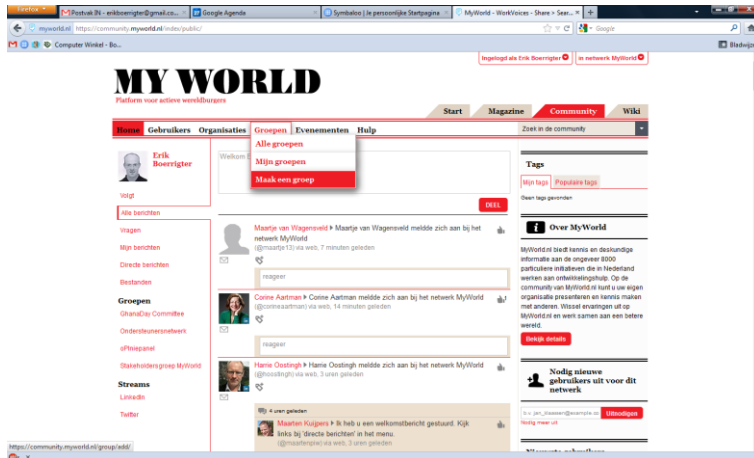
Firefox
Postvak IN - erikboerrigter@gmail.co... ×
Google Agenda ×
Symbaloo | Je persoonlijke Startpagina ×
MyWorld - WorkVoices - Share > Sear... ×
+
myworld.nl https://community.myworld.nl/index/public/
Google
Computer Winkel - Bo...
Bladwijz

Ingelogd als Erik Boerrigter
in netwerk MyWorld

MY WORLD
Platform voor actieve wereldburgers

Start
Magazine
Community
Wiki

Home
Gebruikers
Organisaties
Groepen
Evenementen
Hulp
Zoek in de community

Alle groepen
Mijn groepen
Maak een groep

Erik Boerrigter

Welkom

DEEL

Volgt
Alle berichten
Vragen
Mijn berichten
Directe berichten
Bestanden

Groepen
GhanaDay Committee
Ondersteunersnetwerk
sPlnepanel
Stakeholdersgroep MyWorld

Streams
Linkedin
Twitter

Maartje van Wagensveld ▸ Maartje van Wagensveld meldde zich aan bij het netwerk MyWorld
(@maartje13) via web, 7 minuten geleden
reageer

Corine Aartman ▸ Corine Aartman meldde zich aan bij het netwerk MyWorld
(@corineaartman) via web, 14 minuten geleden
reageer

Harrie Oostingh ▸ Harrie Oostingh meldde zich aan bij het netwerk MyWorld
(@hoostingh) via web, 3 uren geleden

4 uren geleden
Maarten Kuijpers ▸ Ik heb u een welkomstbericht gestuurd. Kijk links bij 'directe berichten' in het menu.
(@maartenjew) via web, 3 uren geleden

Tags
Mijn tags
Populaire tags
Geen tags gevonden

Over MyWorld
MyWorld.nl biedt kennis en deskundige informatie aan de ongeveer 8000 particuliere initiatieven die in Nederland werken aan ontwikkelingshulp. Op de community van MyWorld.nl kunt u uw eigen organisatie presenteren en kennis maken met anderen. Wissel ervaringen uit op MyWorld.nl en werk samen aan een betere wereld.
Bekijk details

Nodig nieuwe gebruikers uit voor dit netwerk
b.v. jan_klaasen@example.co
Uitnodigen
Nodig meer uit

https://community.myworld.nl/group/add/